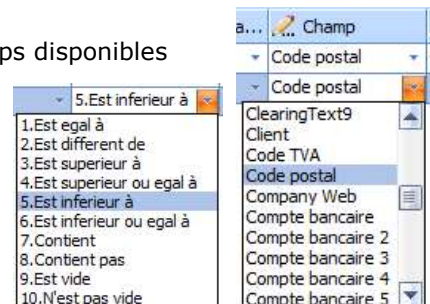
ps disponibles

5.Est inferieur à
1.Est egal à
2.Est different de
3.Est superieur à
4.Est superieur ou egal à
5.Est inferieur à
6.Est inferieur ou egal à
7.Contient
8.Contient pas
9.Est vide
10.N'est pas vide

a... Champ
Code postal
Code postal
ClearingText9
Client
Code TVA
Code postal
Company Web
Compte bancaire
Compte bancaire 2
Compte bancaire 3
Compte bancaire 4
Compte bancaire 5